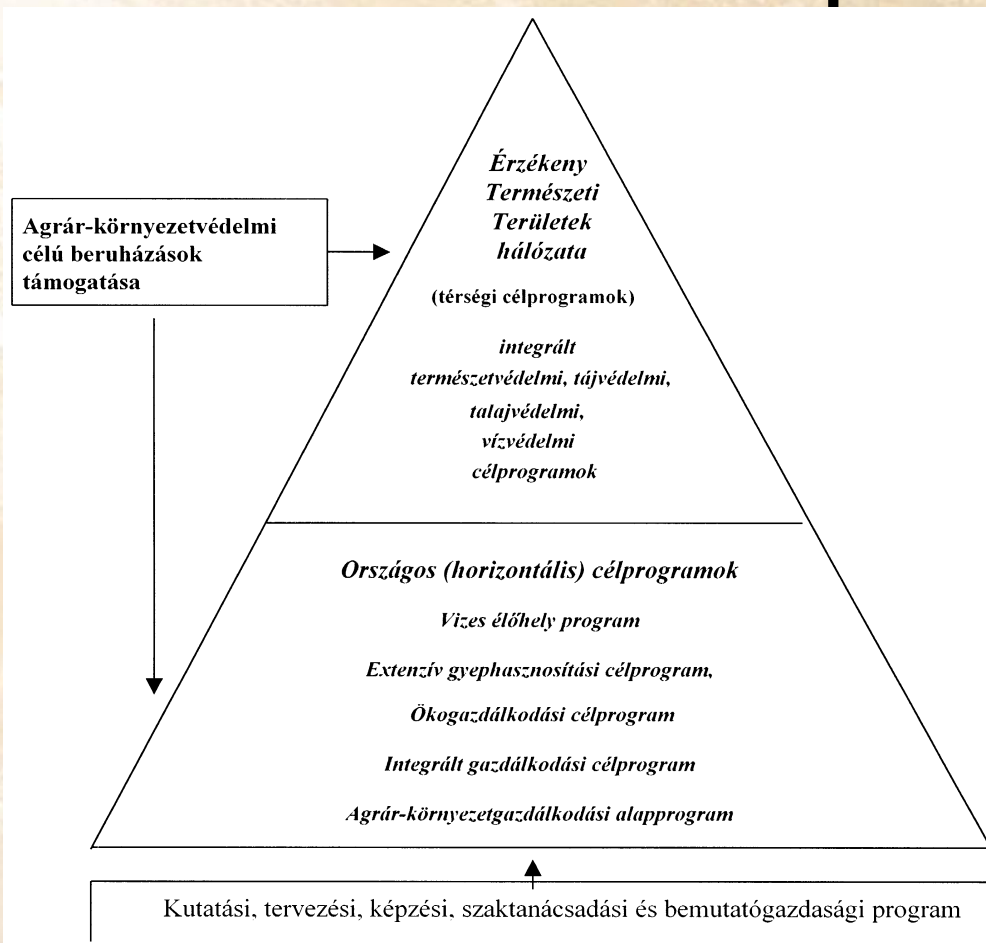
Agrár-környezetvédelmi célú beruházások támogatása

Érzékeny Természeti Területek hálózata

(térségi célprogramok)

integrált természetvédelmi, tájvédelmi, talajvédelmi, vízvédelmi célprogramok

Országos (horizontális) célprogramok

Vizes élőhely program

Extenzív gyephasznosítási célprogram,

Ökogazdálkodási célprogram

Integrált gazdálkodási célprogram

Agrár-környezetgazdálkodási alapprogram

Kutatási, tervezési, képzési, szaktanácsadási és bemutatógazdasági program